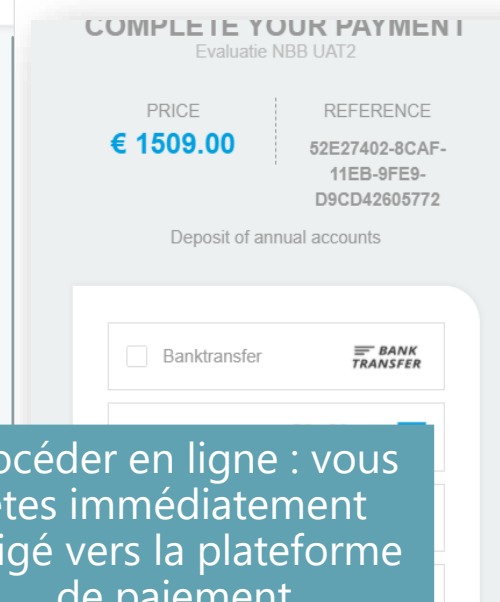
COMPLETE YOUR PAYMENT
Evaluatie NBB UAT2

PRICE
€ 1509.00

REFERENCE
52E27402-8CAF-11EB-9FE9-D9CD42605772

Deposit of annual accounts

Banktransfer

BANK TRANSFER

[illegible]océder en ligne : vous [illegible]tes immédiatement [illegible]igé vers la plateforme de paiement